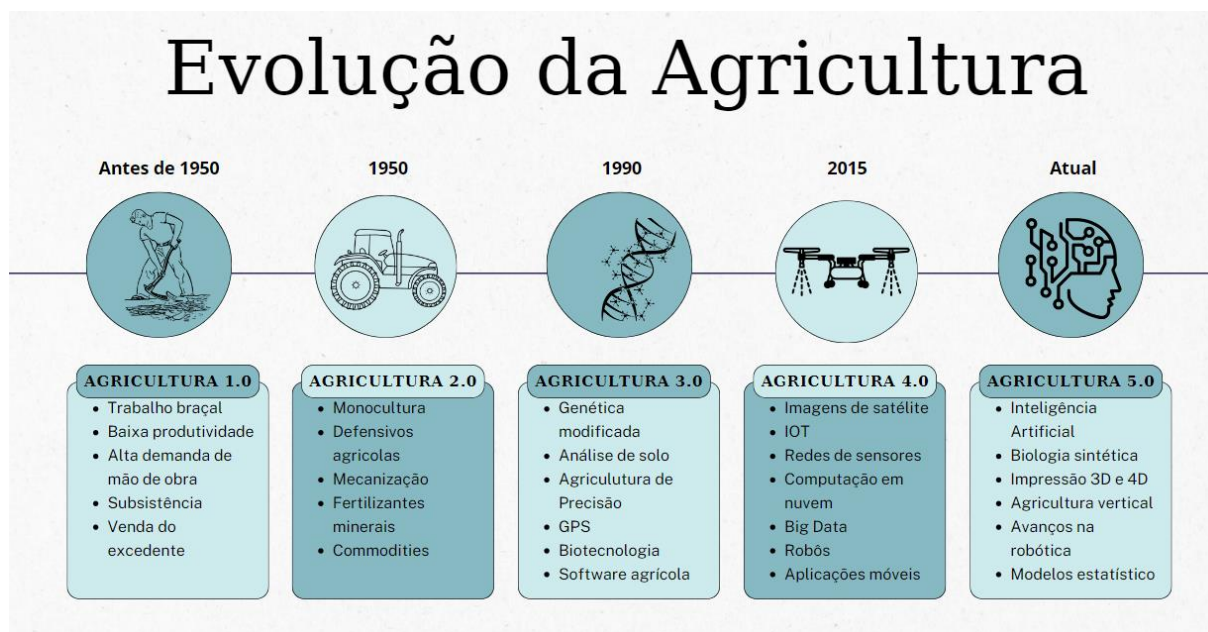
Evolução da Agricultura

Antes de 1950

1950

1990

2015

Atual

AGRICULTURA 1.0
- Trabalho braçal
- Baixa produtividade
- Alta demanda de mão de obra
- Subsistência
- Venda do excedente

AGRICULTURA 2.0
- Monocultura
- Defensivos agrícolas
- Mecanização
- Fertilizantes minerais
- Commodities

AGRICULTURA 3.0
- Genética modificada
- Análise de solo
- Agriculutura de Precisão
- GPS
- Biotecnologia
- Software agrícola

AGRICULTURA 4.0
- Imagens de satélite
- IOT
- Redes de sensores
- Computação em nuvem
- Big Data
- Robôs
- Aplicações móveis

AGRICULTURA 5.0
- Inteligência Artificial
- Biologia sintética
- Impressão 3D e 4D
- Agricultura vertical
- Avanços na robótica
- Modelos estatístico